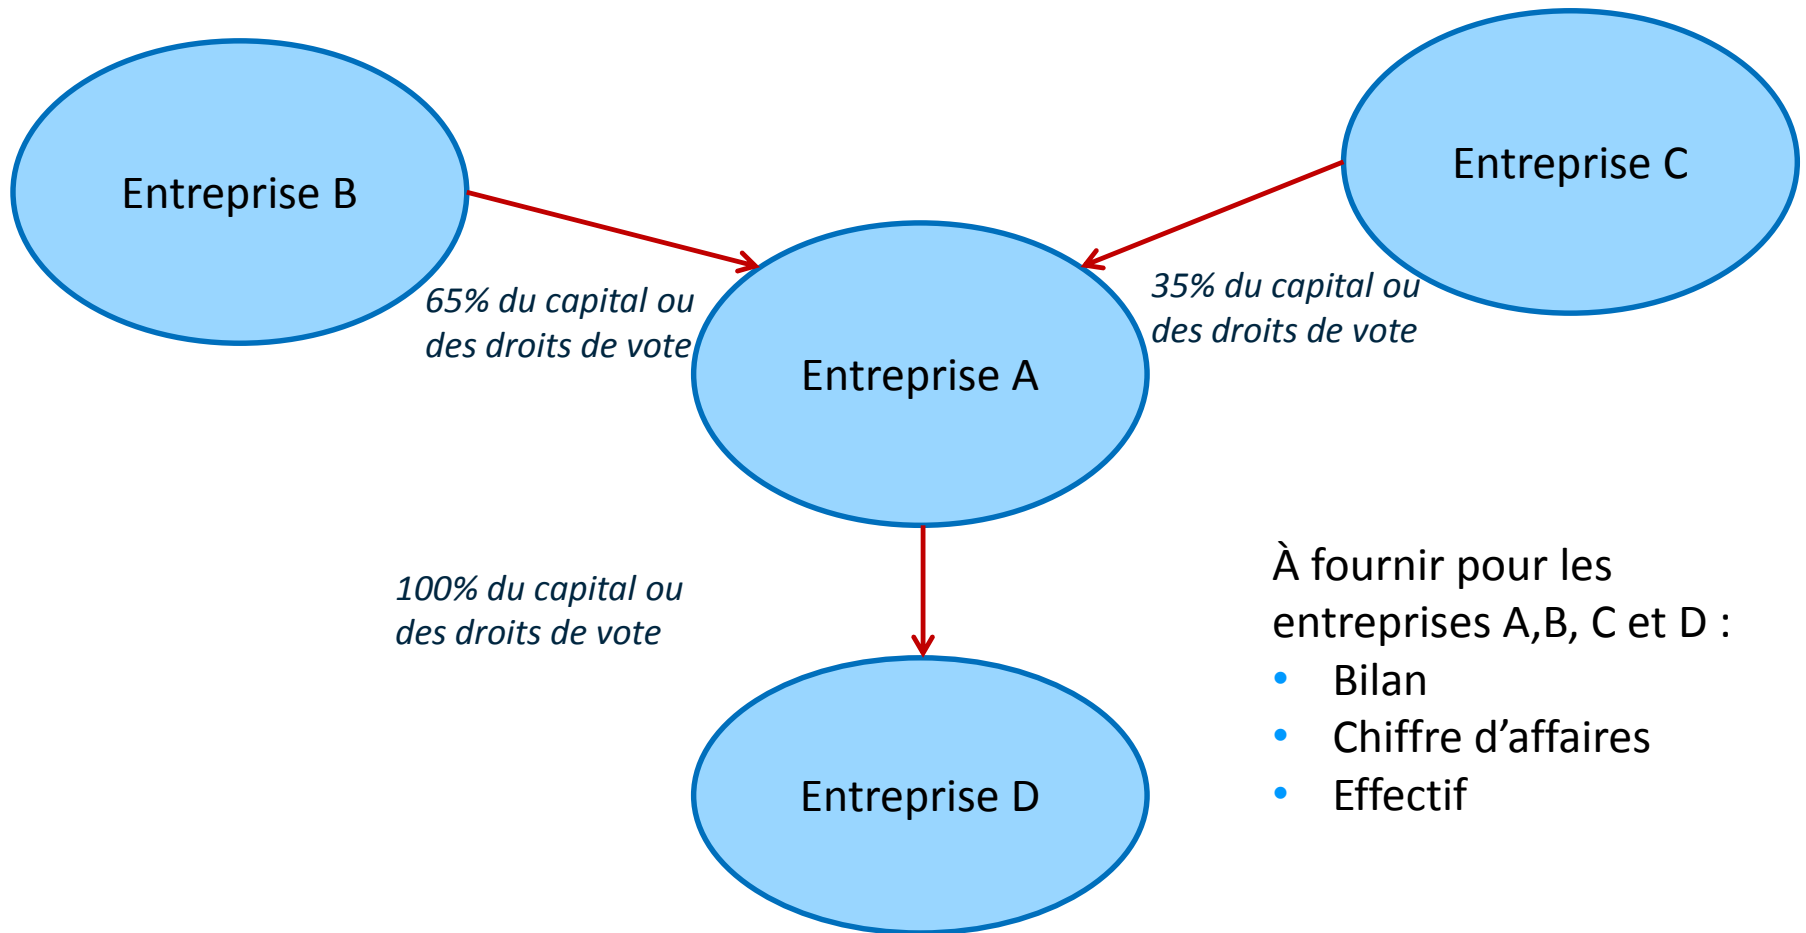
Entreprise B

Entreprise C

65% du capital ou des droits de vote

Entreprise A

35% du capital ou des droits de vote

100% du capital ou des droits de vote

Entreprise D

À fournir pour les entreprises A,B, C et D :
• Bilan
• Chiffre d’affaires
• Effectif